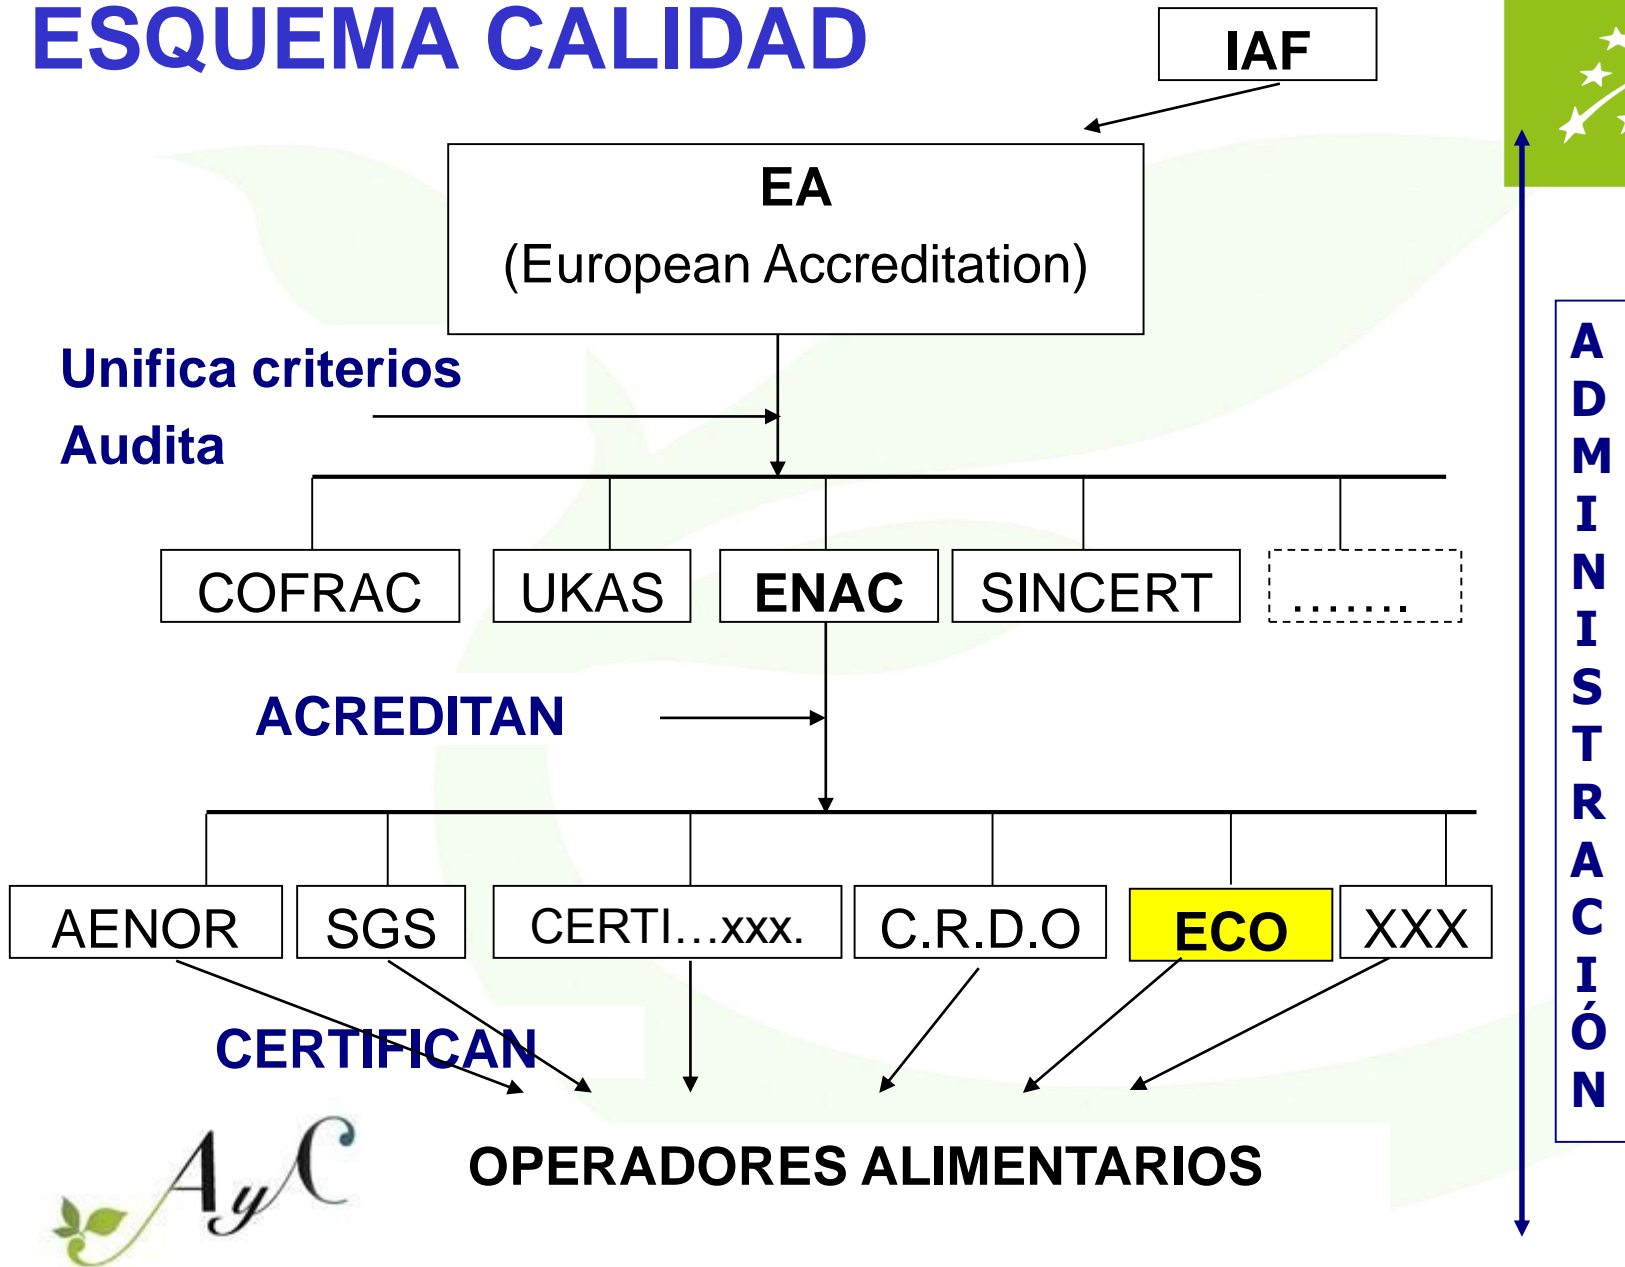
ESQUEMA CALIDAD

IAF

EA
(European Accreditation)

Unifica criterios
Audita

COFRAC
UKAS
ENAC
SINCERT
.......

ACREDITAN

AENOR
SGS
CERTI…xxx.
C.R.D.O
ECO
XXX

CERTIFICAN

OPERADORES ALIMENTARIOS

AyC

ADMINISTRACIÓN